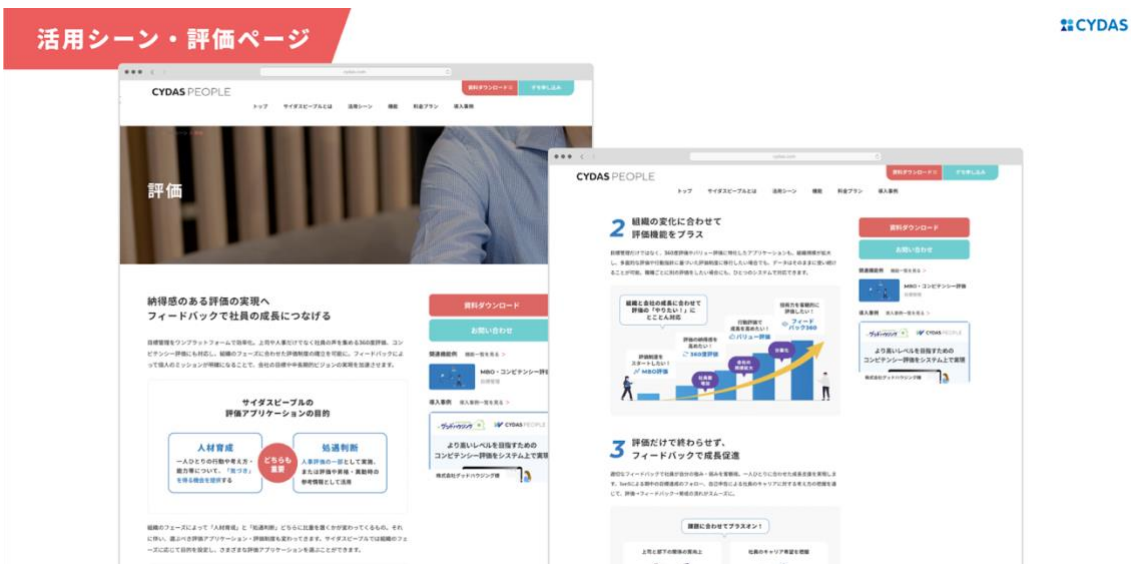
活用シーン・評価ページ

CYDAS

CYDAS PEOPLE

資料ダウンロード　お問い合わせ

トップ　サイダスピープルとは　活用シーン　機能　料金プラン　導入事例

評価

納得感のある評価の実現へ
フィードバックで社員の成長につなげる

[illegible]

資料ダウンロード

お問い合わせ

関連機能　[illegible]

MBO・コンピテンシー評価

導入事例　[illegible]

サイダスピープルの
評価アプリケーションの目的

人材育成
一人ひとりの行動や考え方・能力等について、「気づき」を得る機会を提供する

どちらも重要

処遇判断
人事評価の一部として実施、または評価手順・業務時の参考情報として活用

より高いレベルを目指すための
コンピテンシー評価をシステム上で実現

株式会社グッドパッケージ様

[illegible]

CYDAS PEOPLE

資料ダウンロード　お問い合わせ

トップ　サイダスピープルとは　活用シーン　機能　料金プラン　導入事例

2 組織の変化に合わせて
評価機能をプラス

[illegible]

組織と会社の成長に合わせて評価の「やりたい！」にとことん対応

評価制度をスタートしたい！
MBO評価

360度評価

バリュー評価

フィードバック360

資料ダウンロード

お問い合わせ

関連機能

MBO・コンピテンシー評価

導入事例

より高いレベルを目指すためのコンピテンシー評価をシステム上で実現

株式会社グッドパッケージ様

3 評価だけで終わらせず、
フィードバックで成長促進

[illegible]

課題に合わせてプラスオン！

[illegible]